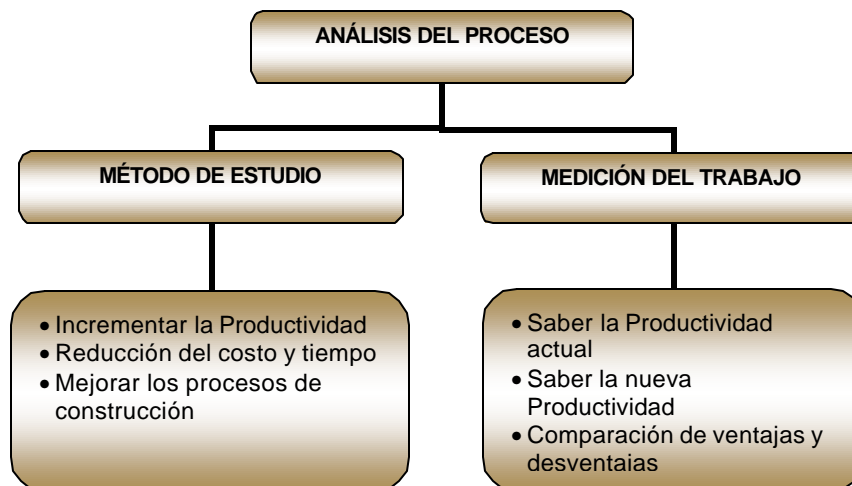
ANÁLISIS DEL PROCESO

MÉTODO DE ESTUDIO

MEDICIÓN DEL TRABAJO

- Incrementar la Productividad
- Reducción del costo y tiempo
- Mejorar los procesos de construcción

- Saber la Productividad actual
- Saber la nueva Productividad
- Comparación de ventajas y desventajas